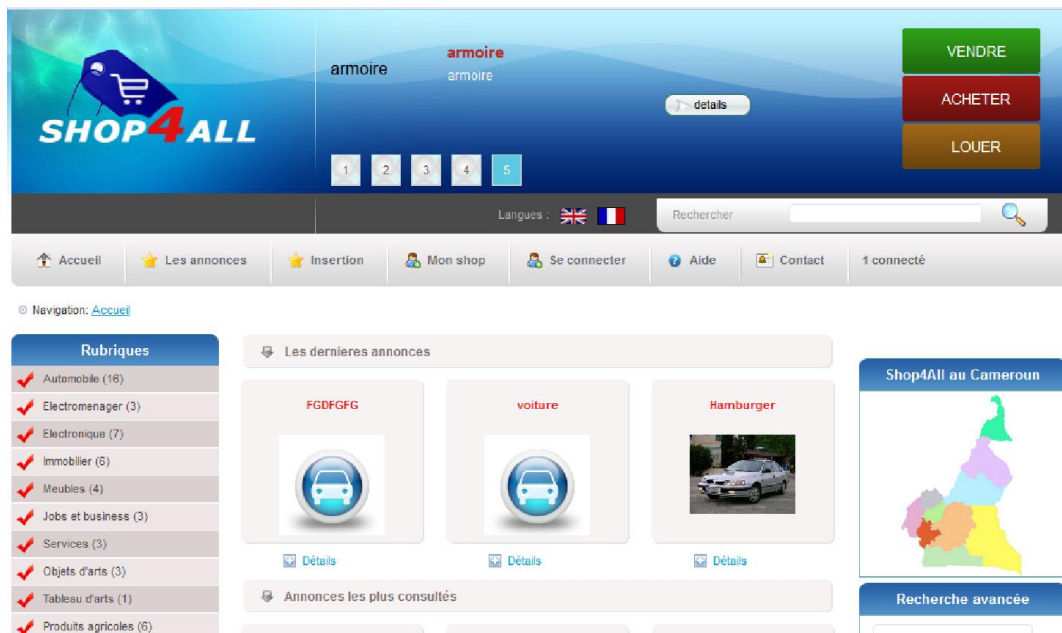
SHOP4ALL

armoire

armoire
armoire

details

1 2 3 4 5

VENDRE
ACHETER
LOUER

Langues :

Rechercher

Accueil | Les annonces | Insertion | Mon shop | Se connecter | Aide | Contact | 1 connecté

Navigation: Accueil

Rubriques
Automobile (16)
Electromenager (3)
Electronique (7)
Immobilier (6)
Meubles (4)
Jobs et business (3)
Services (3)
Objets d'arts (3)
Tableau d'arts (1)
Produits agricoles (6)

Les dernieres annonces

FGDFGFG
Détails

voiture
Détails

Hamburger
Détails

Annonces les plus consultés

Shop4All au Cameroun

Recherche avancée